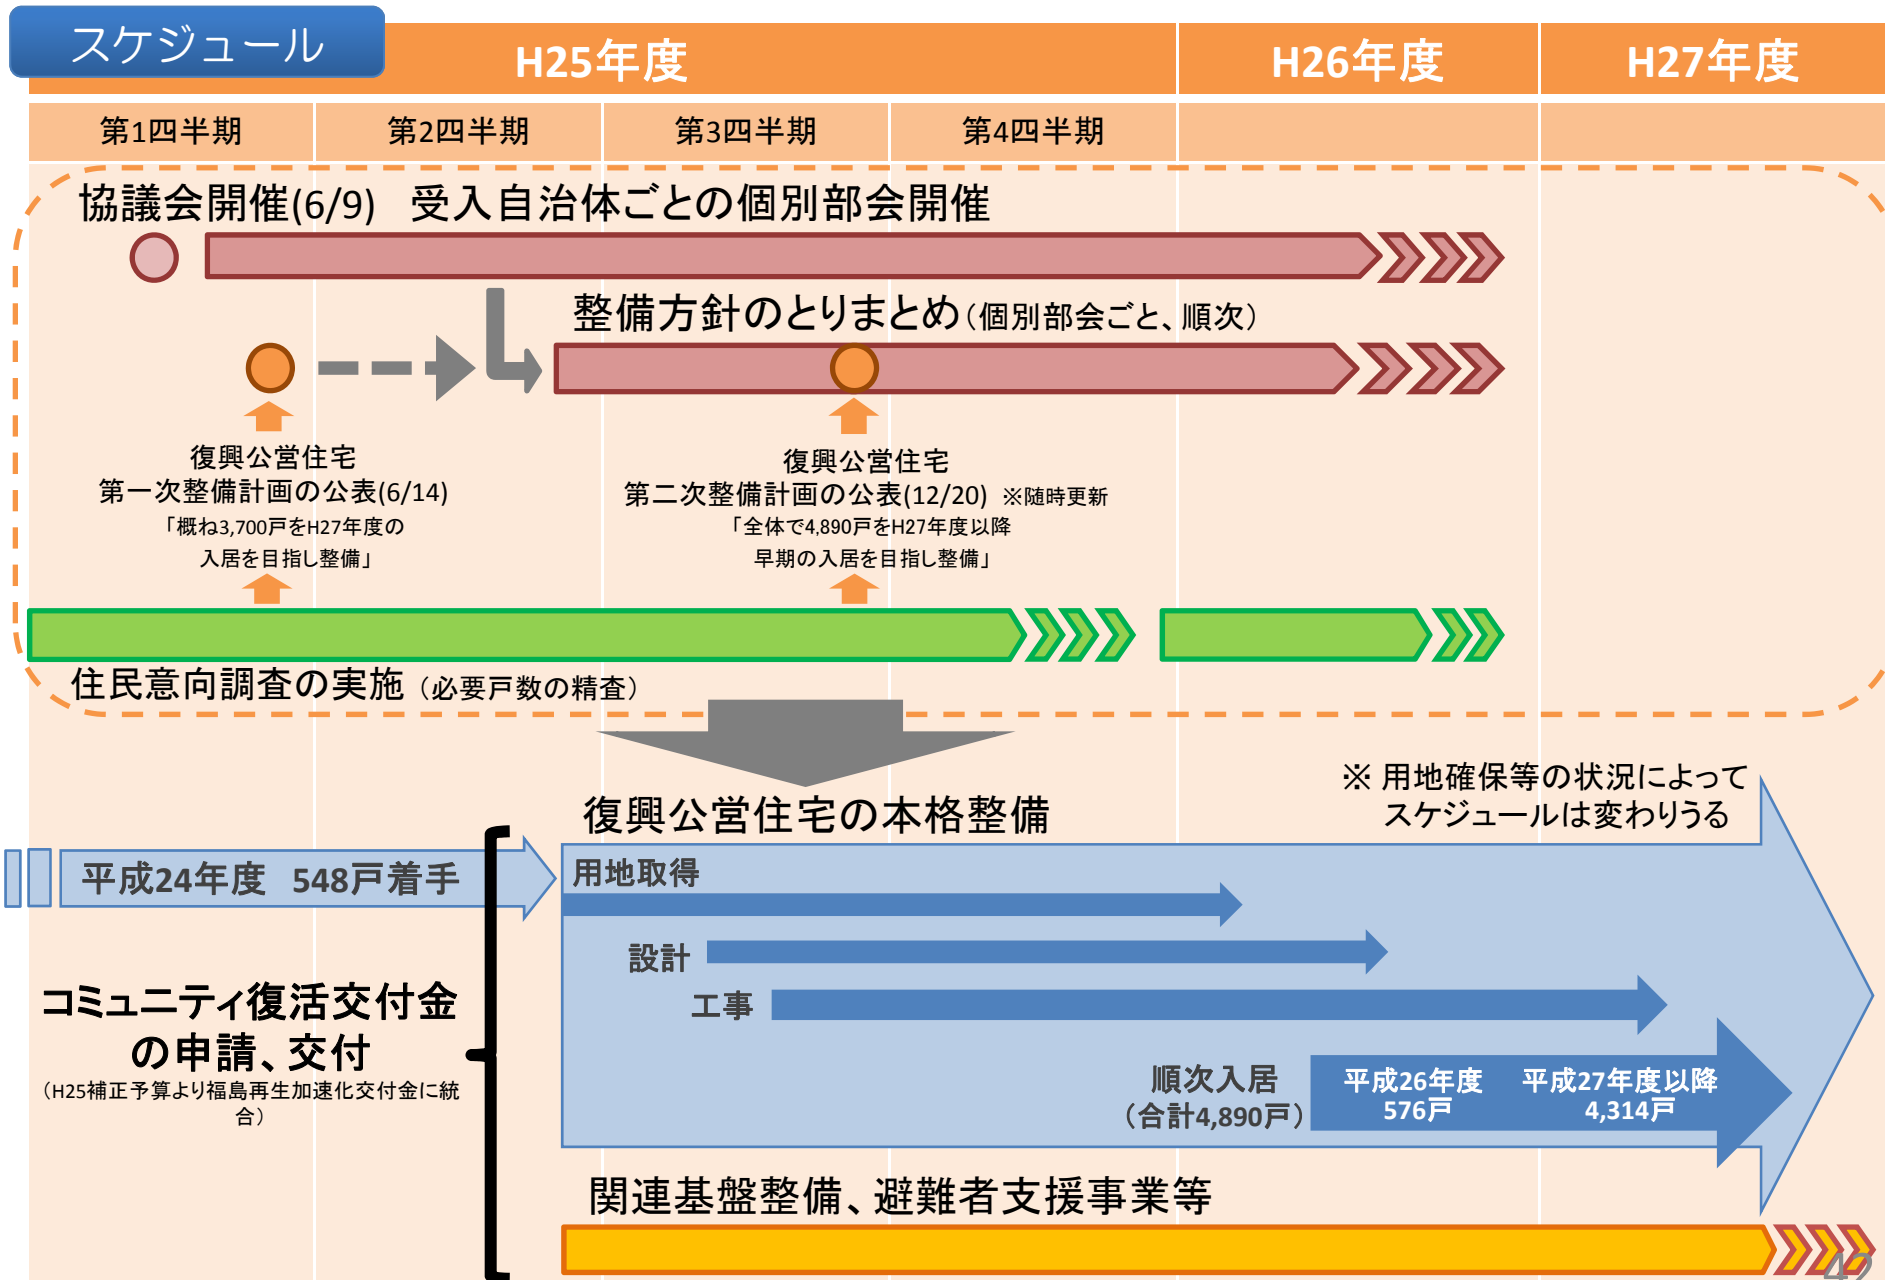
スケジュール

| H25年度 | | | | H26年度 | H27年度 |
|---|---|---|---|---|---|
| 第1四半期 | 第2四半期 | 第3四半期 | 第4四半期 | | |

協議会開催(6/9) 受入自治体ごとの個別部会開催

整備方針のとりまとめ（個別部会ごと、順次）

復興公営住宅
第一次整備計画の公表(6/14)
「概ね3,700戸をH27年度の入居を目指し整備」

復興公営住宅
第二次整備計画の公表(12/20) ※随時更新
「全体で4,890戸をH27年度以降早期の入居を目指し整備」

住民意向調査の実施（必要戸数の精査）

※ 用地確保等の状況によってスケジュールは変わりうる

復興公営住宅の本格整備

平成24年度 548戸着手

用地取得

設計

工事

コミュニティ復活交付金の申請、交付
（H25補正予算より福島再生加速化交付金に統合）

順次入居
（合計4,890戸）

平成26年度
576戸

平成27年度以降
4,314戸

関連基盤整備、避難者支援事業等

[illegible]